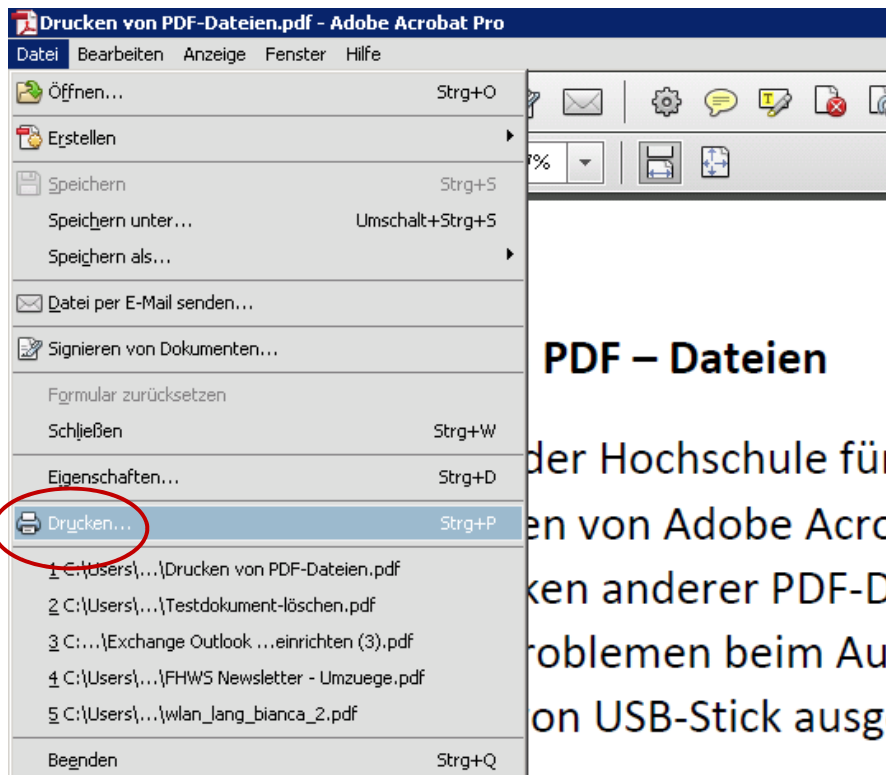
Drucken von PDF-Dateien.pdf - Adobe Acrobat Pro

Datei Bearbeiten Anzeige Fenster Hilfe

Öffnen... Strg+O

Erstellen

Speichern Strg+S

Speichern unter... Umschalt+Strg+S

Speichern als...

Datei per E-Mail senden...

Signieren von Dokumenten...

Formular zurücksetzen

Schließen Strg+W

Eigenschaften... Strg+D

Drucken... Strg+P

1 C:\Users\...\Drucken von PDF-Dateien.pdf

2 C:\Users\...\Testdokument-löschen.pdf

3 C:\...\Exchange Outlook ...einrichten (3).pdf

4 C:\Users\...\FHWS Newsletter - Umzuege.pdf

5 C:\Users\...\wlan_lang_bianca_2.pdf

Beenden Strg+Q

%

PDF – Dateien

der Hochschule fü

en von Adobe Acro

ken anderer PDF-D

roblemen beim Au

on USB-Stick ausg